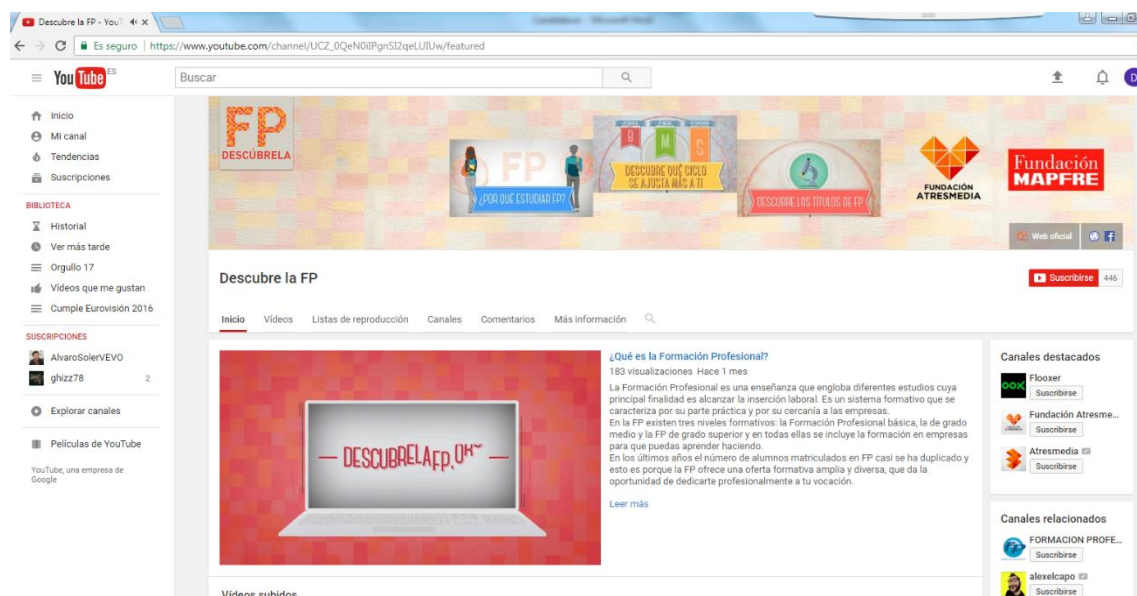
Descubre la FP - YouT ×

Es seguro | https://www.youtube.com/channel/UCZ_0QeN0iIPgnSI2qeLUIUw/featured

YouTube ES

Buscar

Inicio
Mi canal
Tendencias
Suscripciones

BIBLIOTECA
Historial
Ver más tarde
Orgullo 17
Vídeos que me gustan
Cumple Eurovisión 2016

SUSCRIPCIONES
AlvaroSolerVEVO
ghizz78 2

Explorar canales

Películas de YouTube

YouTube, una empresa de Google

FP DESCÚBRELA

¿POR QUÉ ESTUDIAR FP?

B M S

DESCUBRE QUÉ CICLO SE AJUSTA MÁS A TI

DESCUBRE LOS TÍTULOS DE FP

FUNDACIÓN ATRESMEDIA

Fundación MAPFRE

Web oficial

Descubre la FP

Suscribirse 446

Inicio Vídeos Listas de reproducción Canales Comentarios Más información

— DESCUBRELAFP.OK —

¿Qué es la Formación Profesional?
183 visualizaciones Hace 1 mes

La Formación Profesional es una enseñanza que engloba diferentes estudios cuya principal finalidad es alcanzar la inserción laboral. Es un sistema formativo que se caracteriza por su parte práctica y por su cercanía a las empresas.
En la FP existen tres niveles formativos: la Formación Profesional básica, la de grado medio y la FP de grado superior y en todas ellas se incluye la formación en empresas para que puedas aprender haciendo.
En los últimos años el número de alumnos matriculados en FP casi se ha duplicado y esto es porque la FP ofrece una oferta formativa amplia y diversa, que da la oportunidad de dedicarte profesionalmente a tu vocación.

Leer más

Canales destacados
Flooxer
Suscribirse
Fundación Atresme...
Suscribirse
Atresmedia
Suscribirse

Canales relacionados
FORMACION PROFE...
Suscribirse
alexelcapo
Suscribirse

Vídeos subidos